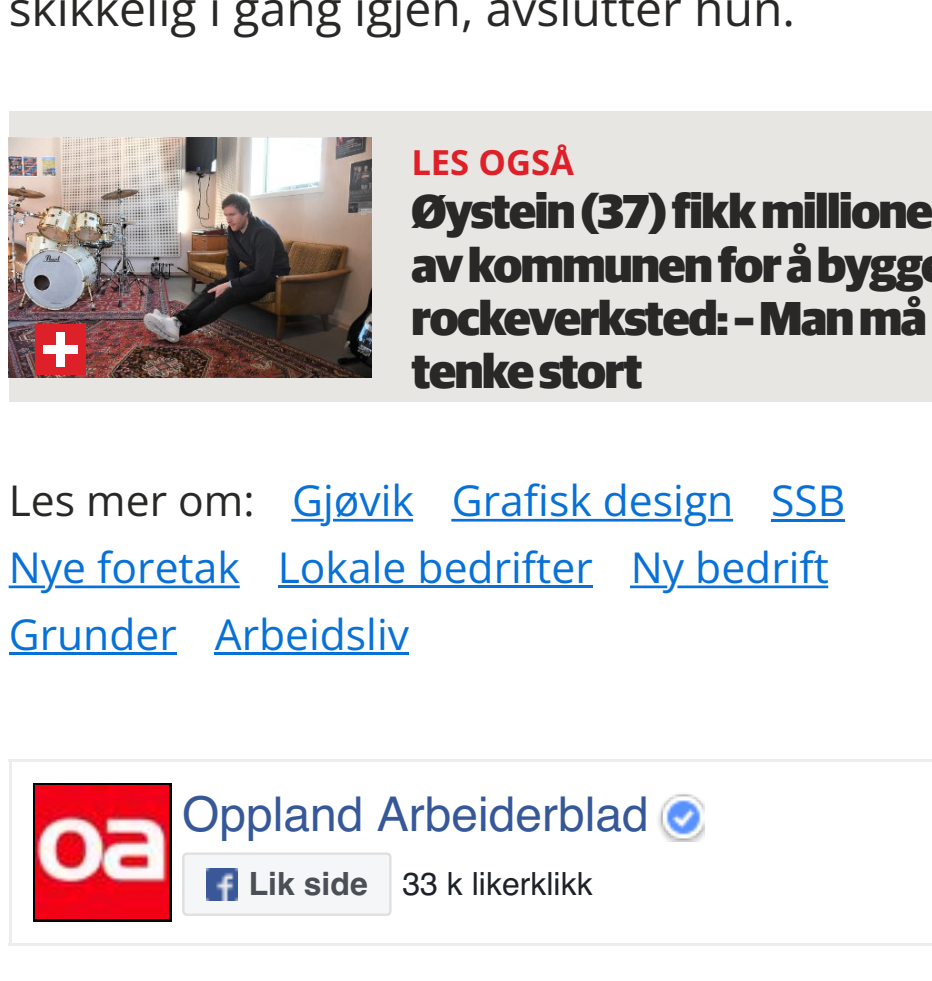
skikkelig i gang igjen, avslutter hun.

LES OGSÅ
Øystein (37) fikk millione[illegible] av kommunen for å bygg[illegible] rockeverksted: – Man må tenke stort

Les mer om: Gjøvik Grafisk design SSB Nye foretak Lokale bedrifter Ny bedrift Grunder Arbeidsliv

oa
Oppland Arbeiderblad
Lik side 33 k likerklikk